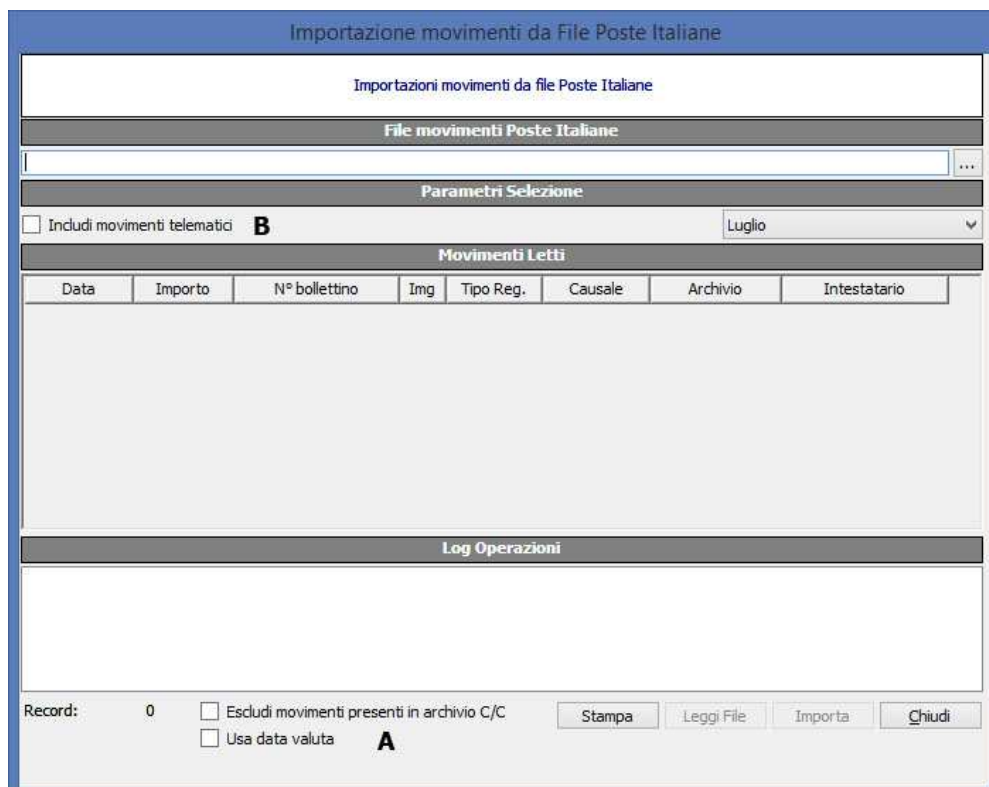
Importazione movimenti da File Poste Italiane

Importazioni movimenti da file Poste Italiane

File movimenti Poste Italiane

...

Parametri Selezione

Includi movimenti telematici B

Luglio

Movimenti Letti

| Data | Importo | N° bollettino | Img | Tipo Reg. | Causale | Archivio | Intestatario |
|---|---|---|---|---|---|---|---|

Log Operazioni

Record: 0

Escludi movimenti presenti in archivio C/C

Usa data valuta A

Stampa

Leggi File

Importa

Chiudi